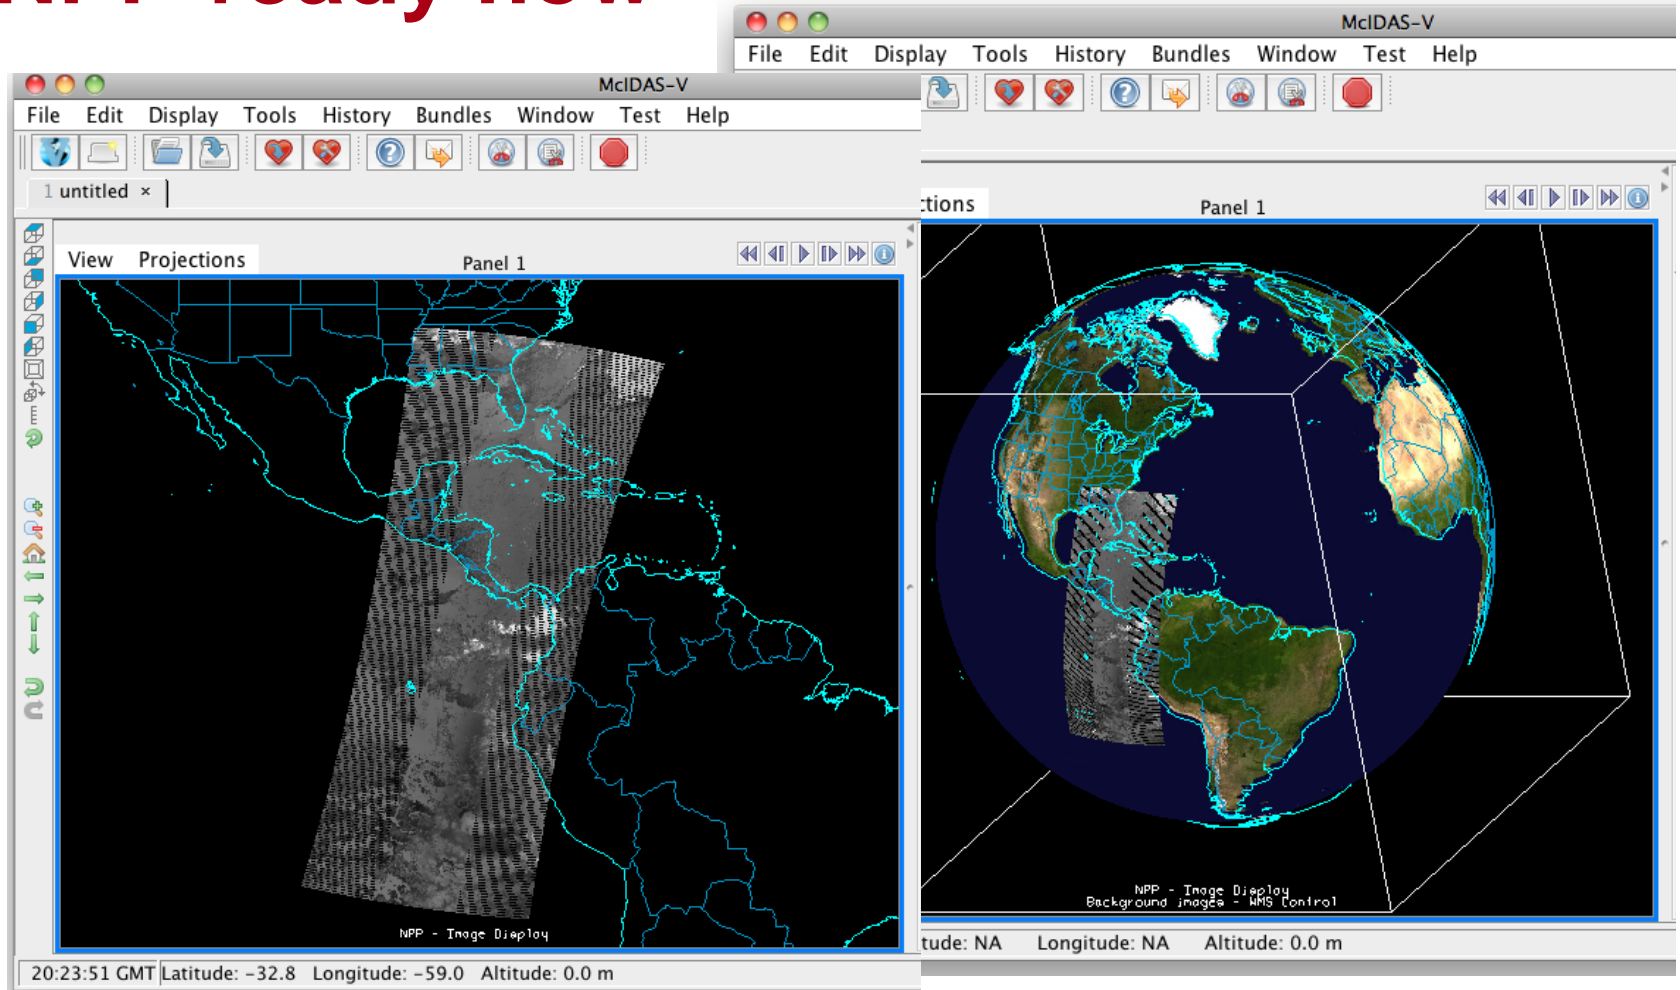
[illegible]

McIDAS-V

File Edit Display Tools History Bundles Window Test Help

tions

Panel 1

NPP - Image Display
Background images - WMS Control

tude: NA Longitude: NA Altitude: 0.0 m

McIDAS-V

File Edit Display Tools History Bundles Window Test Help

1 untitled ×

View Projections

Panel 1

NPP - Image Display

20:23:51 GMT Latitude: -32.8 Longitude: -59.0 Altitude: 0.0 m